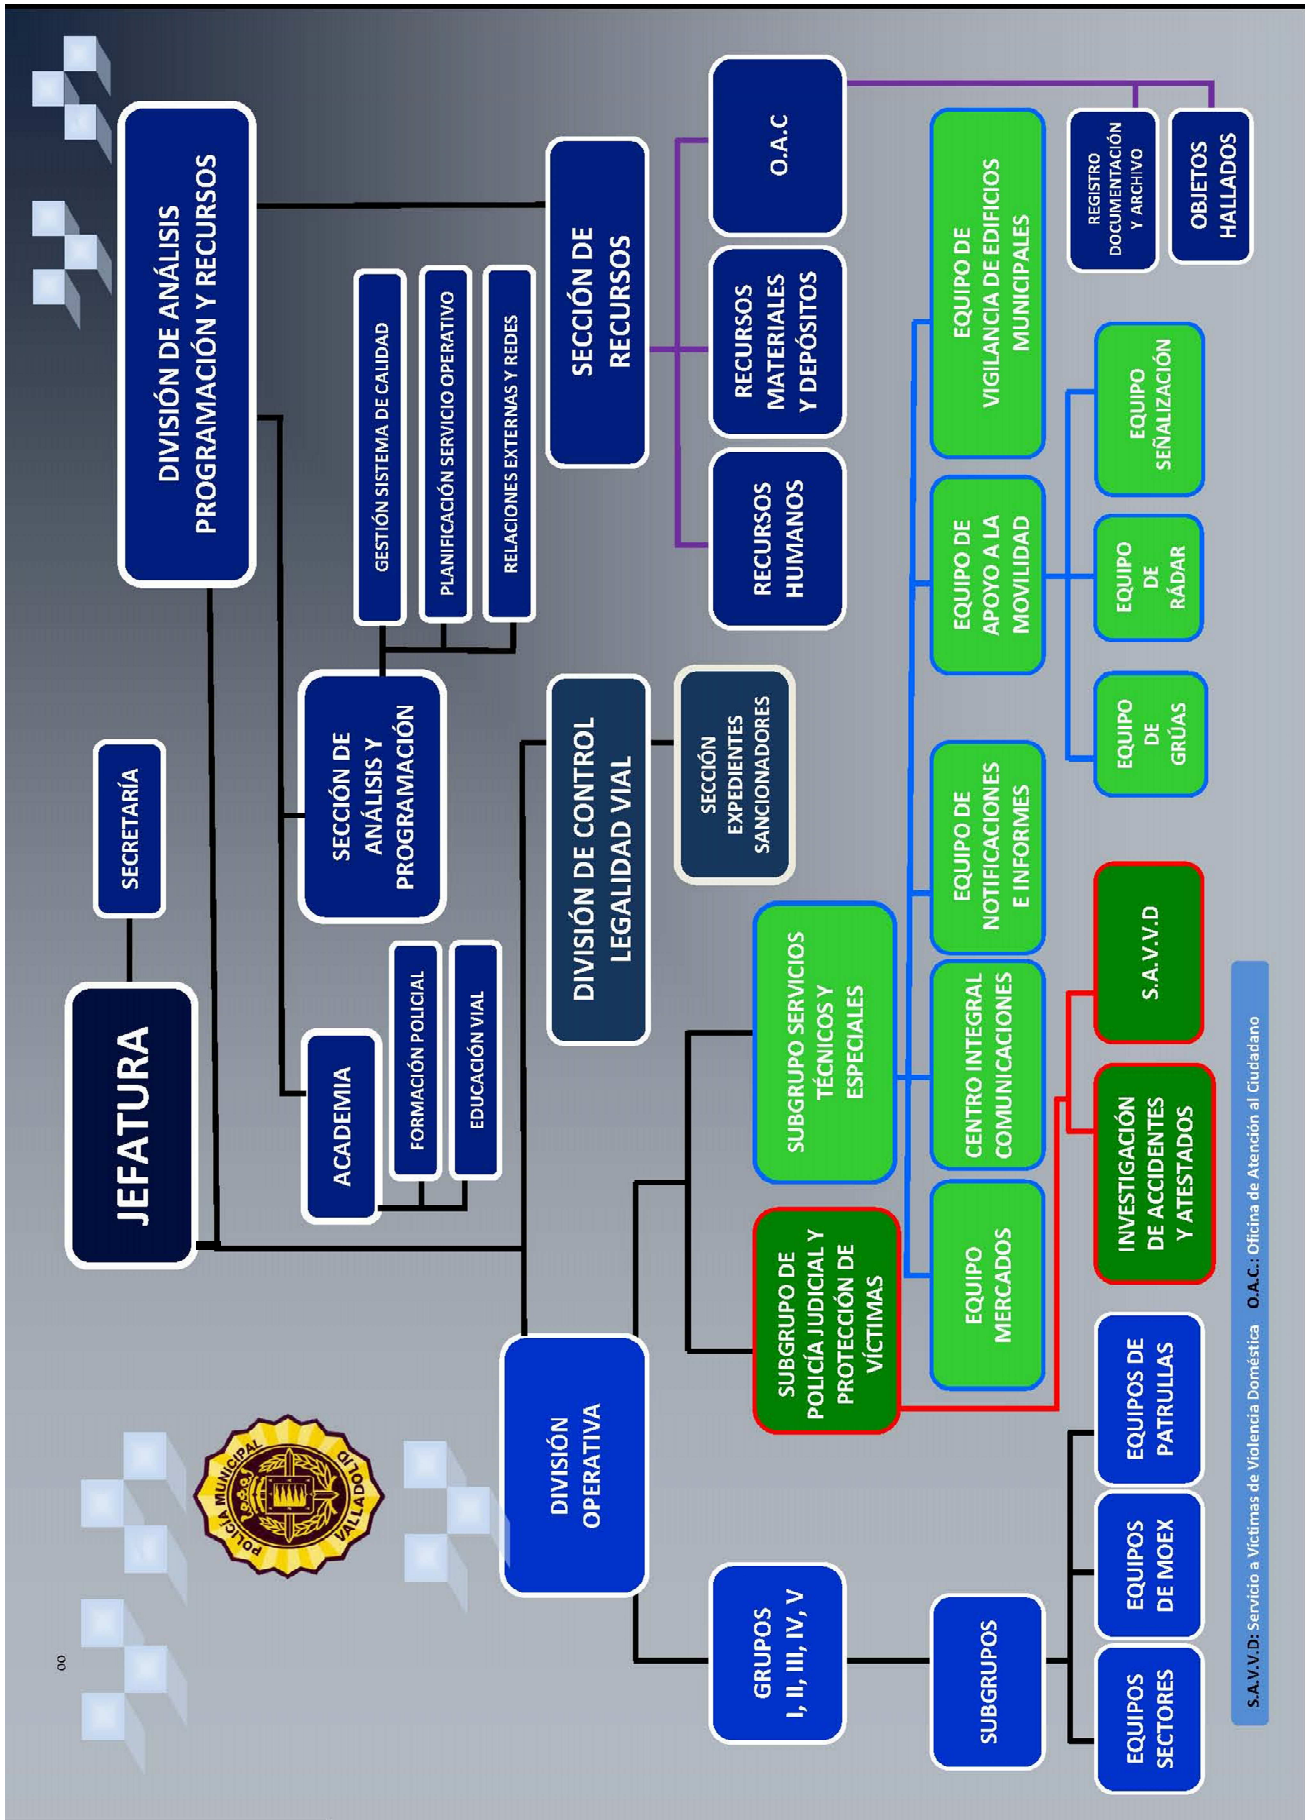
8

POLICÍA MUNICIPAL VALLADOLID

JEFATURA

SECRETARÍA

DIVISIÓN DE ANÁLISIS PROGRAMACIÓN Y RECURSOS

ACADEMIA

FORMACIÓN POLICIAL

EDUCACIÓN VIAL

SECCIÓN DE ANÁLISIS Y PROGRAMACIÓN

GESTIÓN SISTEMA DE CALIDAD

PLANIFICACIÓN SERVICIO OPERATIVO

RELACIONES EXTERNAS Y REDES

SECCIÓN DE RECURSOS

RECURSOS HUMANOS

RECURSOS MATERIALES Y DEPÓSITOS

O.A.C

REGISTRO DOCUMENTACIÓN Y ARCHIVO

OBJETOS HALLADOS

DIVISIÓN DE CONTROL LEGALIDAD VIAL

SECCIÓN EXPEDIENTES SANCIONADORES

DIVISIÓN OPERATIVA

GRUPOS I, II, III, IV, V

SUBGRUPOS

EQUIPOS SECTORES

EQUIPOS DE MOEX

EQUIPOS DE PATRULLAS

SUBGRUPO DE POLICÍA JUDICIAL Y PROTECCIÓN DE VÍCTIMAS

INVESTIGACIÓN DE ACCIDENTES Y ATESTADOS

S.A.V.V.D

SUBGRUPO SERVICIOS TÉCNICOS Y ESPECIALES

EQUIPO MERCADOS

CENTRO INTEGRAL COMUNICACIONES

EQUIPO DE NOTIFICACIONES E INFORMES

EQUIPO DE APOYO A LA MOVILIDAD

EQUIPO DE GRÚAS

EQUIPO DE RÁDAR

EQUIPO SEÑALIZACIÓN

EQUIPO DE VIGILANCIA DE EDIFICIOS MUNICIPALES

S.A.V.V.D: Servicio a Víctimas de Violencia Doméstica O.A.C.: Oficina de Atención al Ciudadano